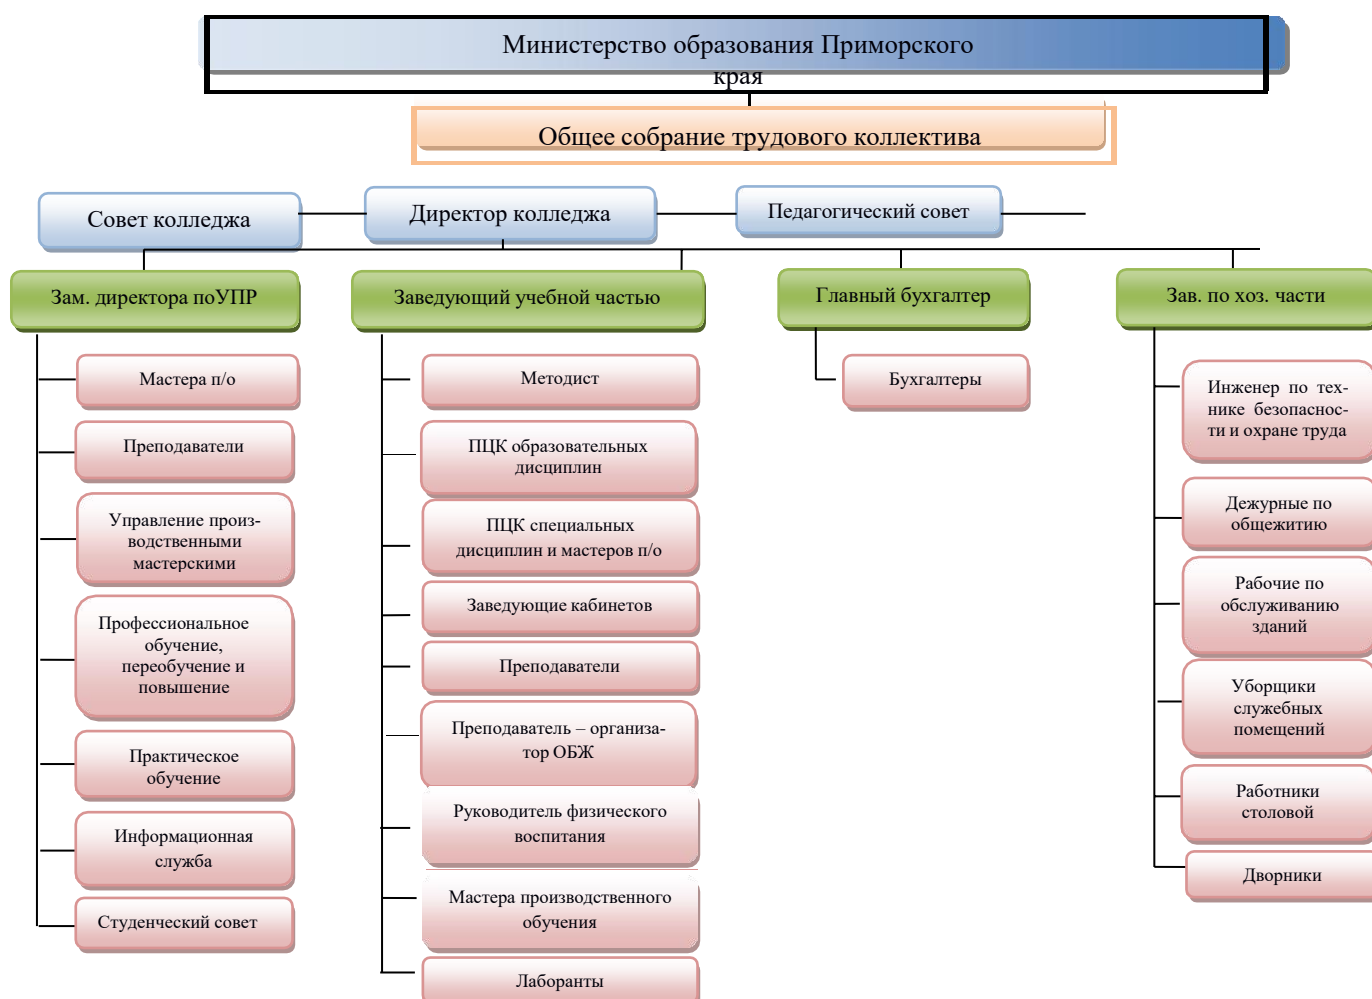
Министерство образования Приморского края

Общее собрание трудового коллектива

Совет колледжа

Директор колледжа

Педагогический совет

Зам. директора поУПР

Заведующий учебной частью

Главный бухгалтер

Зав. по хоз. части

Мастера п/о

Преподаватели

Управление производственными мастерскими

Профессиональное обучение, переобучение и повышение

Практическое обучение

Информационная служба

Студенческий совет

Методист

ПЦК образовательных дисциплин

ПЦК специальных дисциплин и мастеров п/о

Заведующие кабинетов

Преподаватели

Преподаватель – организатор ОБЖ

Руководитель физического воспитания

Мастера производственного обучения

Лаборанты

Бухгалтеры

Инженер по технике безопасности и охране труда

Дежурные по общежитию

Рабочие по обслуживанию зданий

Уборщики служебных помещений

Работники столовой

Дворники